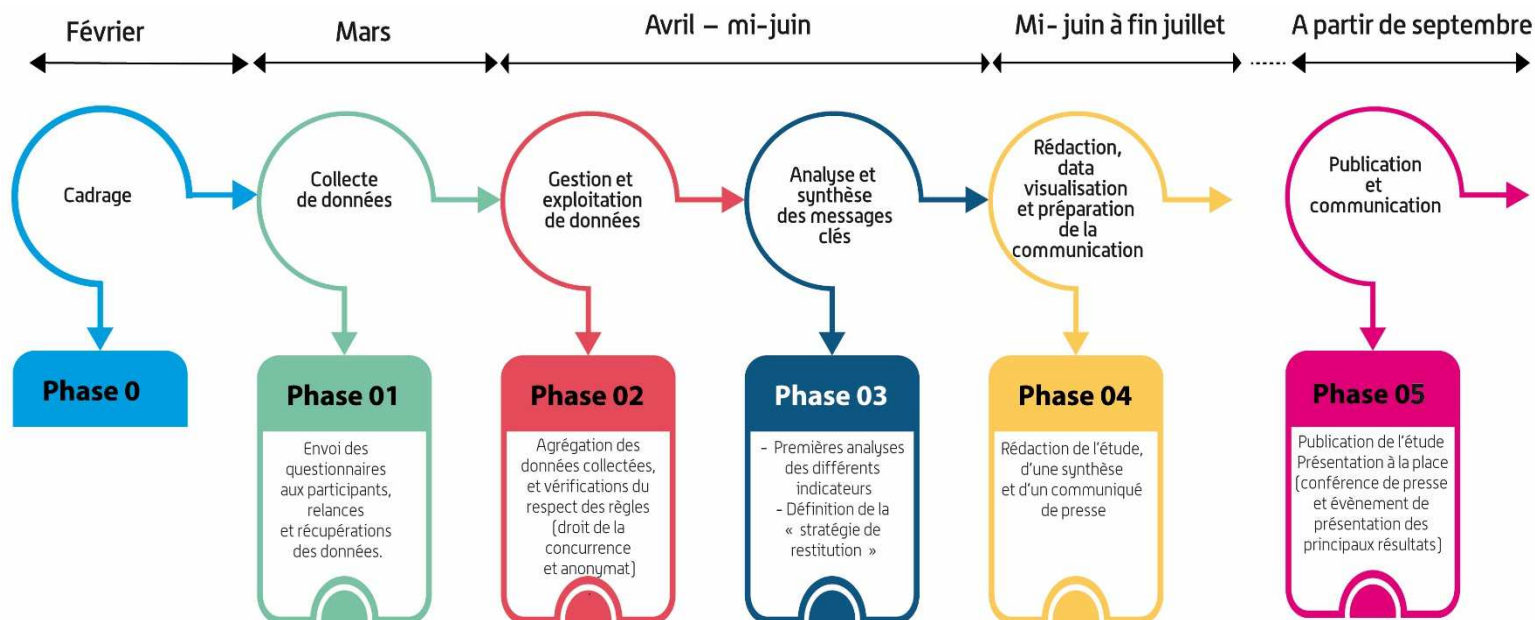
Février

Mars

Avril – mi-juin

Mi- juin à fin juillet

A partir de septembre

Cadrage

Phase 0

Collecte de données

Phase 01

Envoi des questionnaires aux participants, relances et récupérations des données.

Gestion et exploitation de données

Phase 02

Agrégation des données collectées, et vérifications du respect des règles (droit de la concurrence et anonymat)

Analyse et synthèse des messages clés

Phase 03

- Premières analyses des différents indicateurs
- Définition de la « stratégie de restitution »

Rédaction, data visualisation et préparation de la communication

Phase 04

Rédaction de l'étude, d'une synthèse et d'un communiqué de presse

Publication et communication

Phase 05

Publication de l'étude Présentation à la place (conférence de presse et évènement de présentation des principaux résultats)